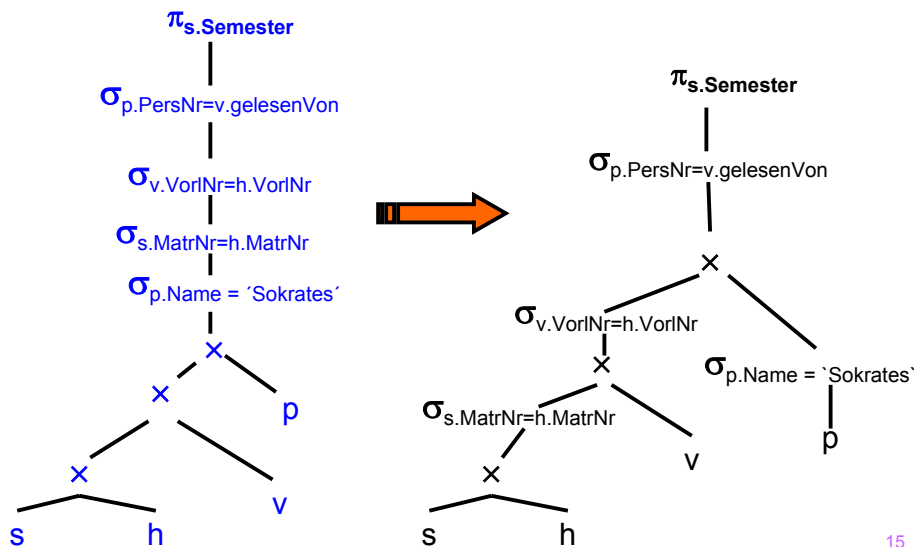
$\pi_{s.Semester}$

$\sigma_{p.PersNr=v.gelesenVon}$

$\sigma_{v.VorlNr=h.VorlNr}$

$\sigma_{s.MatrNr=h.MatrNr}$

$\sigma_{p.Name = ´Sokrates´}$

×

×

p

×

v

s

h

$\pi_{s.Semester}$

$\sigma_{p.PersNr=v.gelesenVon}$

×

$\sigma_{v.VorlNr=h.VorlNr}$

×

$\sigma_{p.Name = `Sokrates`}$

$\sigma_{s.MatrNr=h.MatrNr}$

p

v

×

s

h

15